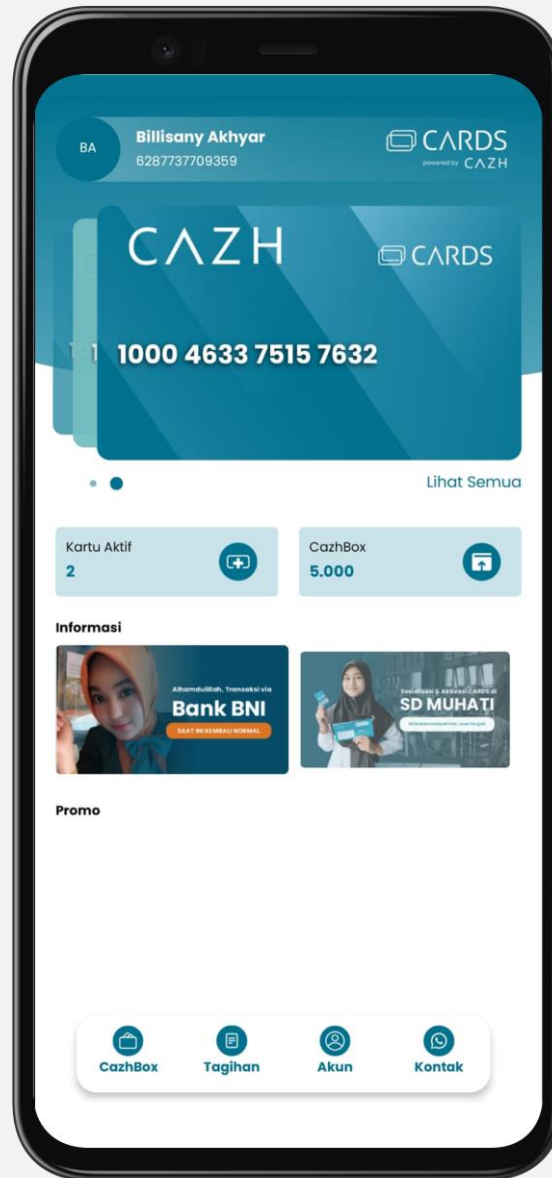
BA
Billisany Akhyar
6287737709359

CARDS
powered by CAZH

CAZH
CARDS

1000 4633 7515 7632

Lihat Semua

Kartu Aktif
2

CazhBox
5.000

Informasi

Alhamdulillah, Transaksi via
Bank BNI
SAAT INI KEMBALI NORMAL

Sosialisasi & Aktivasi CARDS di
SD MUHATI
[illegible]

Promo

CazhBox
Tagihan
Akun
Kontak